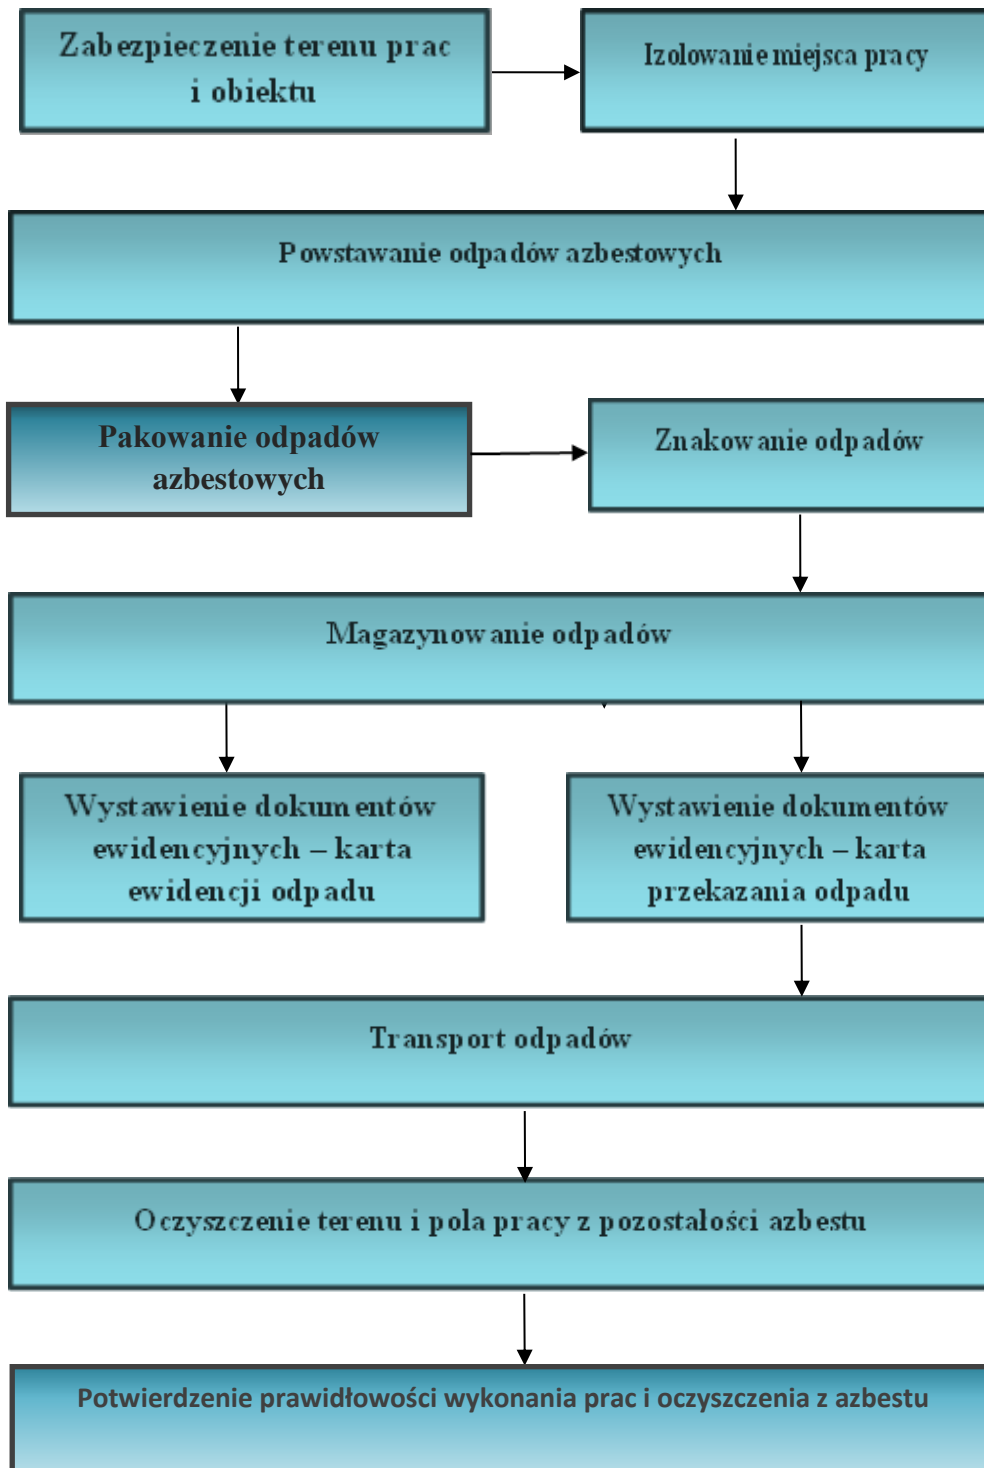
Zabezpieczenie terenu prac i obiektu

Izolowanie miejsca pracy

Powstawanie odpadów azbestowych

Pakowanie odpadów azbestowych

Znakowanie odpadów

Magazynowanie odpadów

Wystawienie dokumentów ewidencyjnych – karta ewidencji odpadu

Wystawienie dokumentów ewidencyjnych – karta przekazania odpadu

Transport odpadów

Oczyszczenie terenu i pola pracy z pozostałości azbestu

Potwierdzenie prawidłowości wykonania prac i oczyszczenia z azbestu